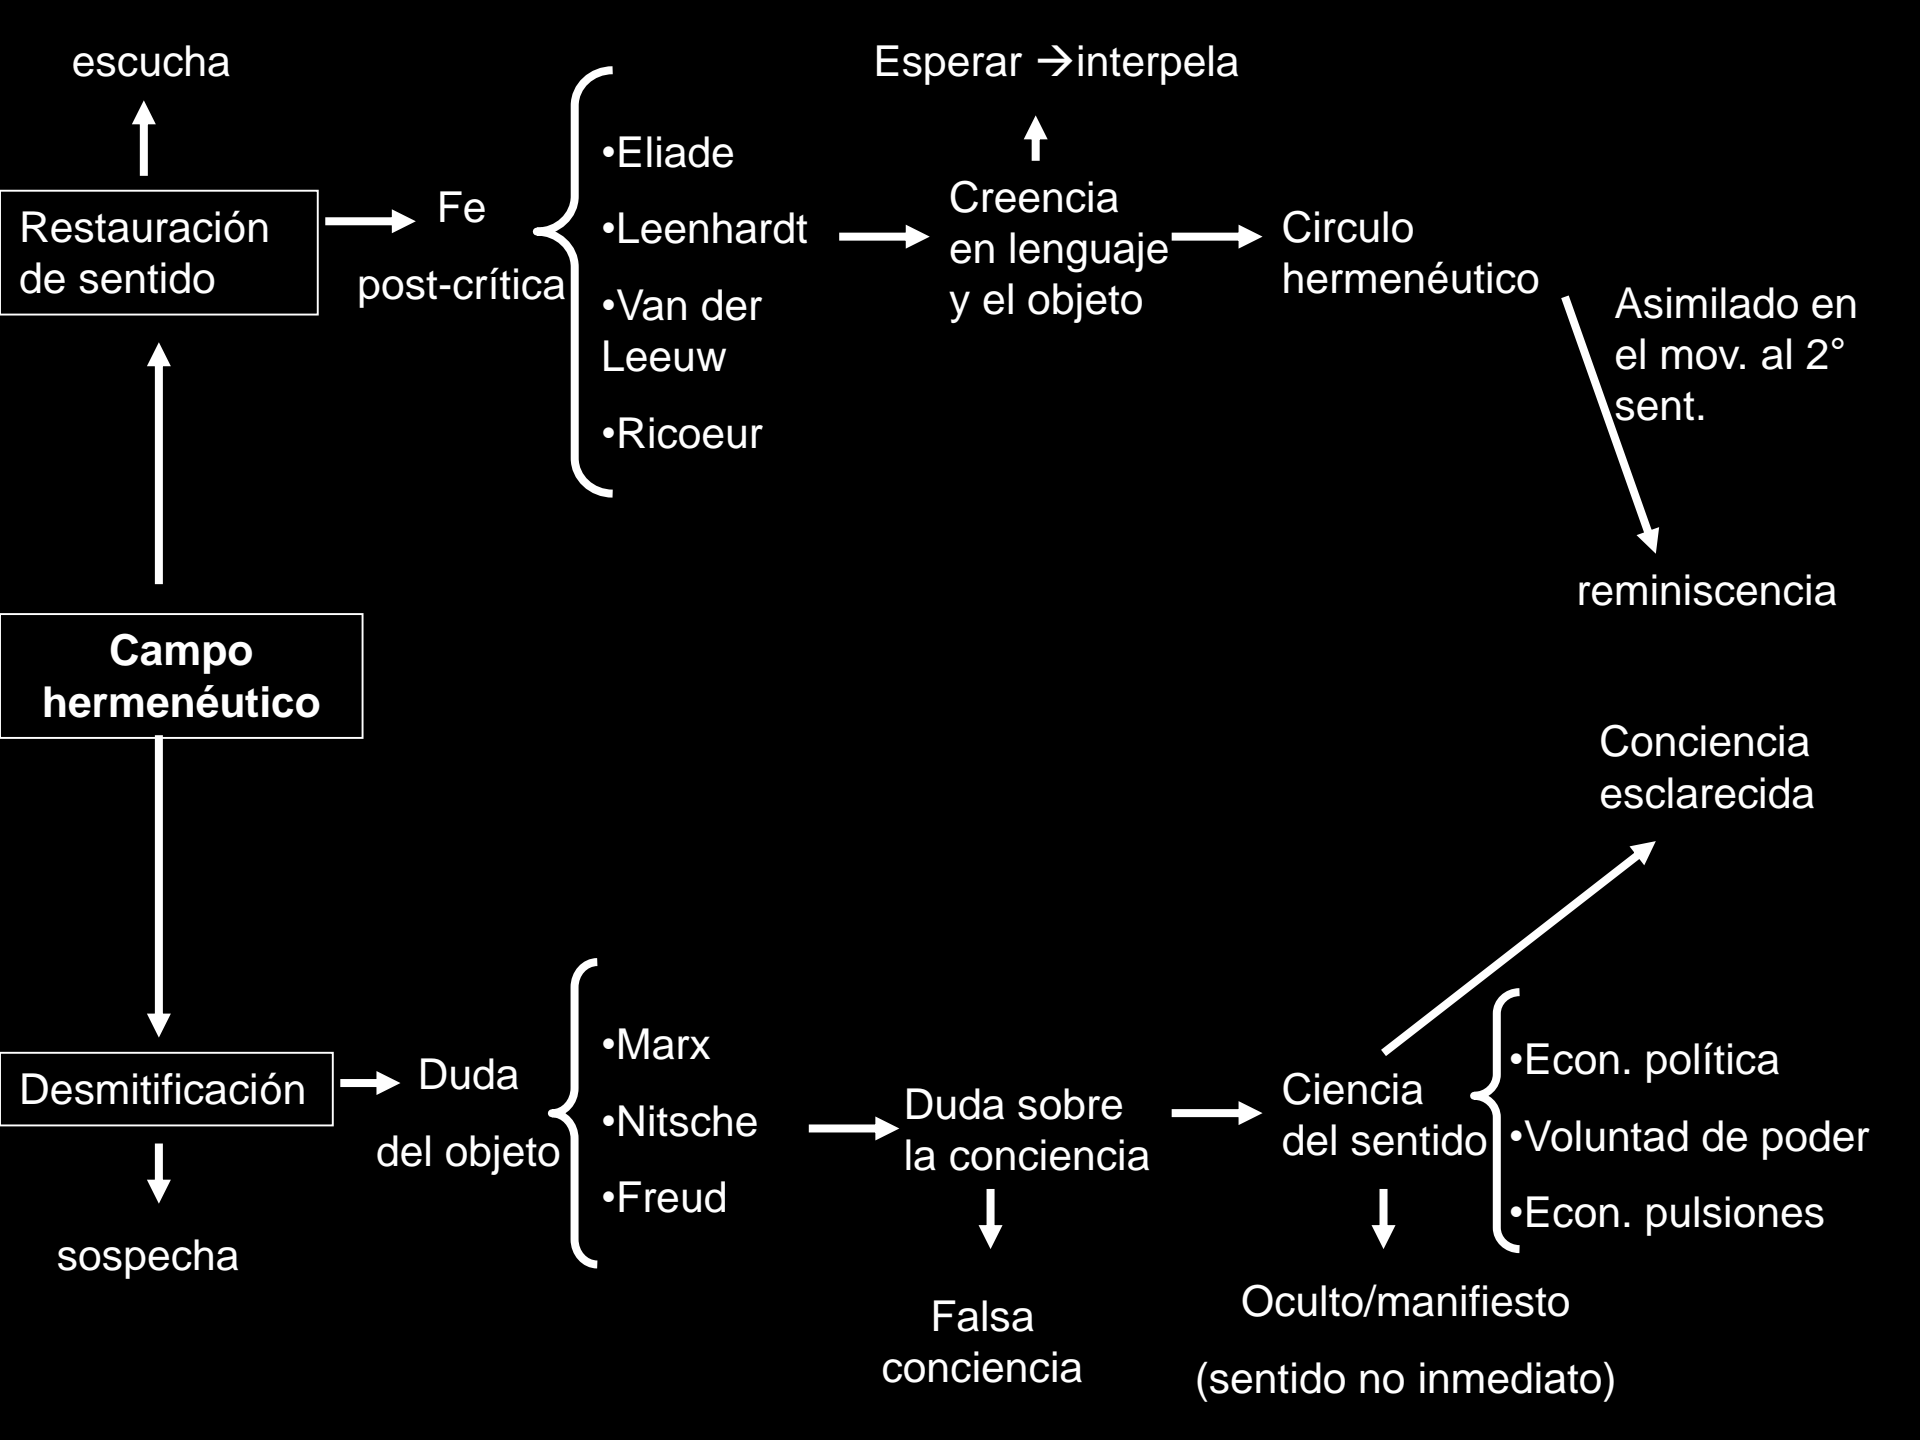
escucha

Esperar →interpela

Restauración de sentido

Fe

post-crítica

•Eliade

•Leenhardt

•Van der Leeuw

•Ricoeur

Creencia en lenguaje y el objeto

Circulo hermenéutico

Asimilado en el mov. al 2° sent.

reminiscencia

Campo hermenéutico

Conciencia esclarecida

Desmitificación

Duda

del objeto

•Marx

•Nitsche

•Freud

Duda sobre la conciencia

Ciencia del sentido

•Econ. política

•Voluntad de poder

•Econ. pulsiones

sospecha

Falsa conciencia

Oculto/manifiesto

(sentido no inmediato)